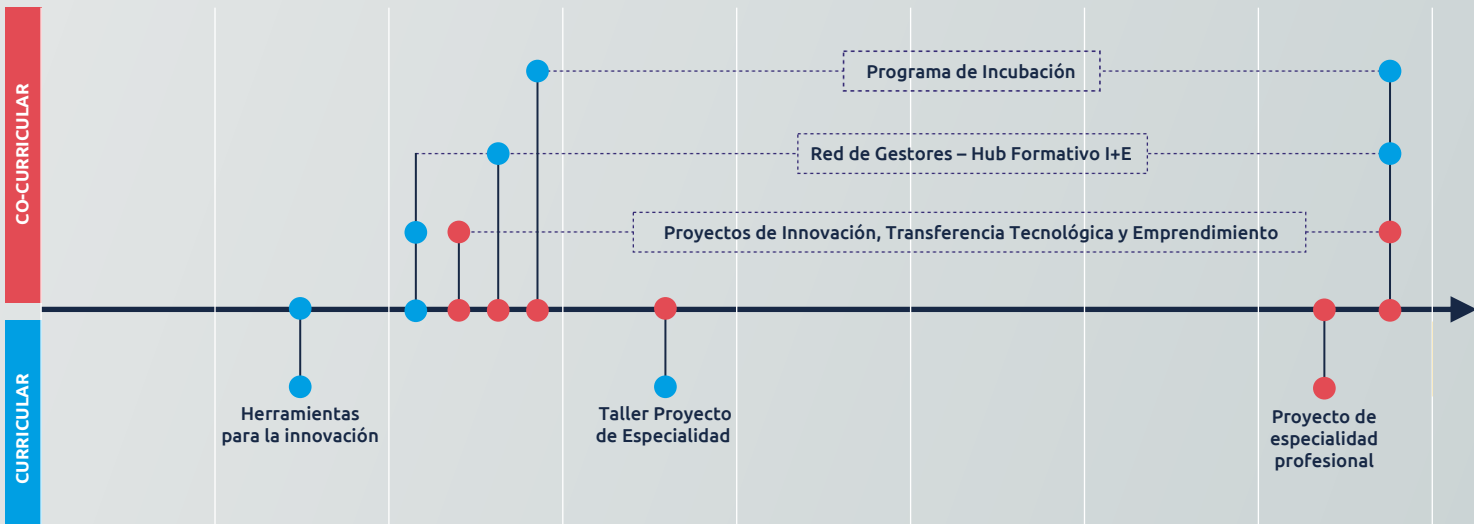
CO-CURRICULAR

Programa de Incubación

Red de Gestores – Hub Formativo I+E

Proyectos de Innovación, Transferencia Tecnológica y Emprendimiento

CURRICULAR

Herramientas para la innovación

Taller Proyecto de Especialidad

Proyecto de especialidad profesional